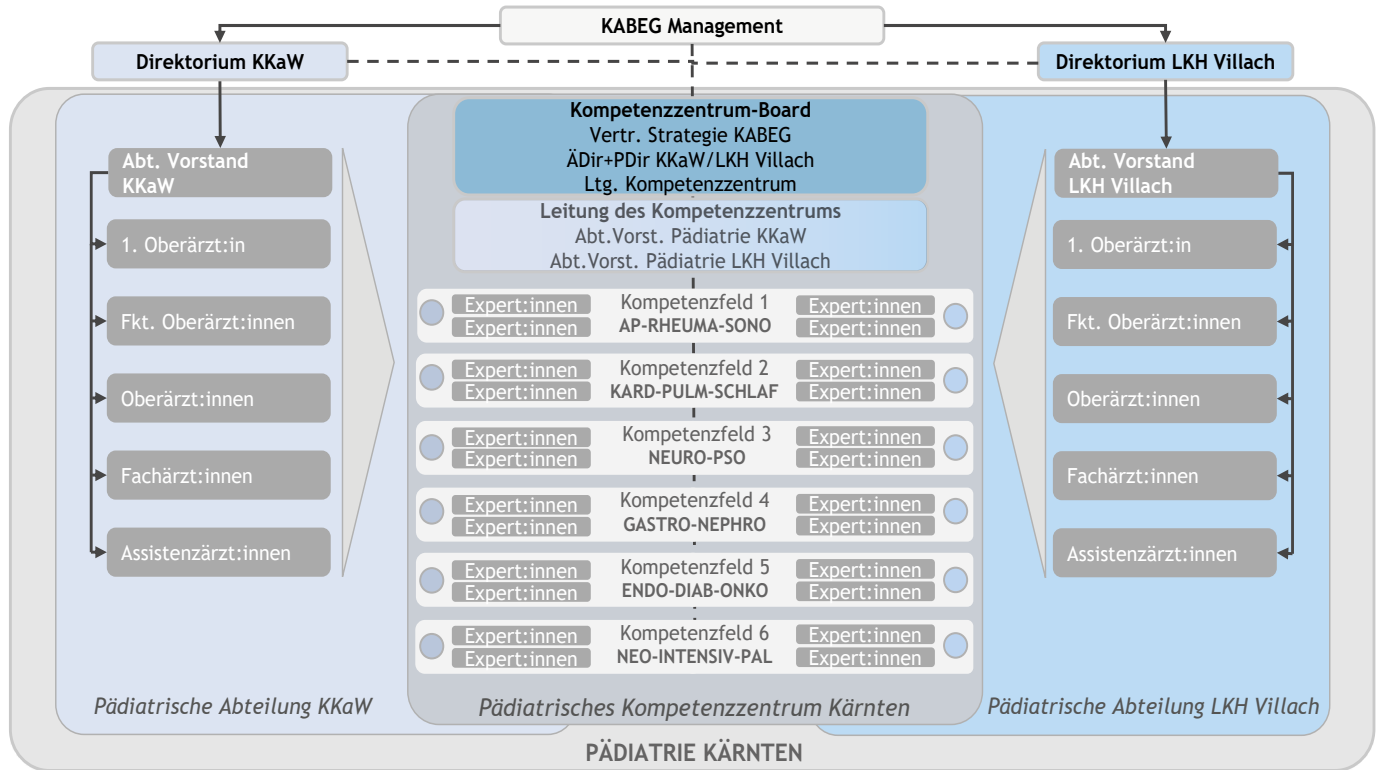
KABEG Management

Direktorium KKaW

Direktorium LKH Villach

Abt. Vorstand KKaW

1. Oberärzt:in

Fkt. Oberärzt:innen

Oberärzt:innen

Fachärzt:innen

Assistenzärzt:innen

Pädiatrische Abteilung KKaW

Kompetenzzentrum-Board
Vertr. Strategie KABEG
ÄDir+PDir KKaW/LKH Villach
Ltg. Kompetenzzentrum

Leitung des Kompetenzzentrums
Abt.Vorst. Pädiatrie KKaW
Abt.Vorst. Pädiatrie LKH Villach

Expert:innen
Expert:innen
Kompetenzfeld 1
AP-RHEUMA-SONO
Expert:innen
Expert:innen

Expert:innen
Expert:innen
Kompetenzfeld 2
KARD-PULM-SCHLAF
Expert:innen
Expert:innen

Expert:innen
Expert:innen
Kompetenzfeld 3
NEURO-PSO
Expert:innen
Expert:innen

Expert:innen
Expert:innen
Kompetenzfeld 4
GASTRO-NEPHRO
Expert:innen
Expert:innen

Expert:innen
Expert:innen
Kompetenzfeld 5
ENDO-DIAB-ONKO
Expert:innen
Expert:innen

Expert:innen
Expert:innen
Kompetenzfeld 6
NEO-INTENSIV-PAL
Expert:innen
Expert:innen

Pädiatrisches Kompetenzzentrum Kärnten

Abt. Vorstand LKH Villach

1. Oberärzt:in

Fkt. Oberärzt:innen

Oberärzt:innen

Fachärzt:innen

Assistenzärzt:innen

Pädiatrische Abteilung LKH Villach

PÄDIATRIE KÄRNTEN